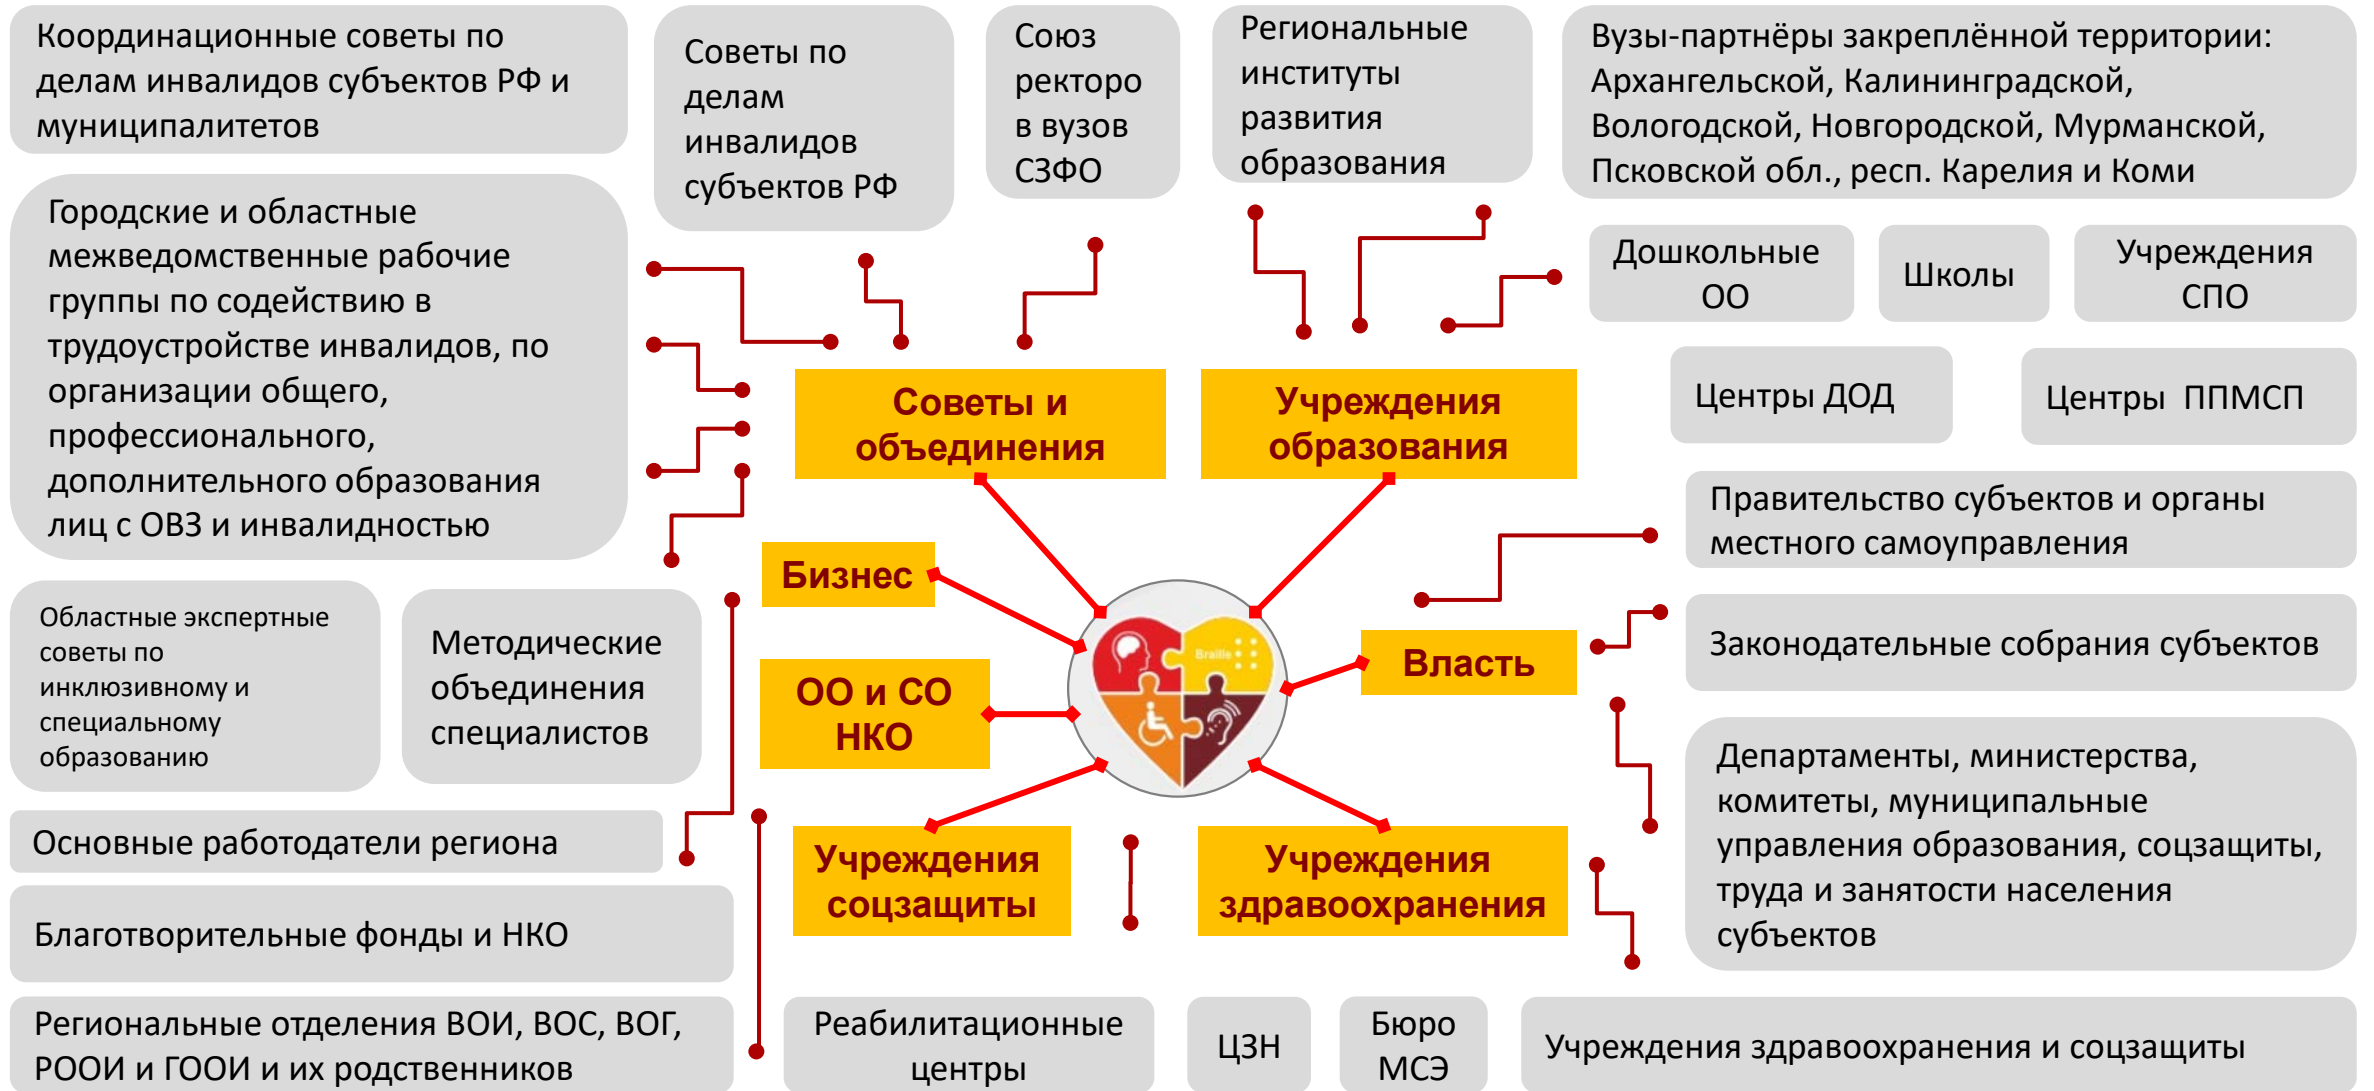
Координационные советы по делам инвалидов субъектов РФ и муниципалитетов

Советы по делам инвалидов субъектов РФ

Союз ректоро в вузов СЗФО

Региональные институты развития образования

Вузы-партнёры закреплённой территории: Архангельской, Калининградской, Вологодской, Новгородской, Мурманской, Псковской обл., респ. Карелия и Коми

Городские и областные межведомственные рабочие группы по содействию в трудоустройстве инвалидов, по организации общего, профессионального, дополнительного образования лиц с ОВЗ и инвалидностью

Дошкольные ОО

Школы

Учреждения СПО

Центры ДОД

Центры ППМСП

Советы и объединения

Учреждения образования

Правительство субъектов и органы местного самоуправления

Бизнес

Власть

Законодательные собрания субъектов

Областные экспертные советы по инклюзивному и специальному образованию

Методические объединения специалистов

ОО и СО НКО

Braille

Департаменты, министерства, комитеты, муниципальные управления образования, соцзащиты, труда и занятости населения субъектов

Основные работодатели региона

Учреждения соцзащиты

Учреждения здравоохранения

Благотворительные фонды и НКО

Региональные отделения ВОИ, ВОС, ВОГ, РООИ и ГООИ и их родственников

Реабилитационные центры

ЦЗН

Бюро МСЭ

Учреждения здравоохранения и соцзащиты